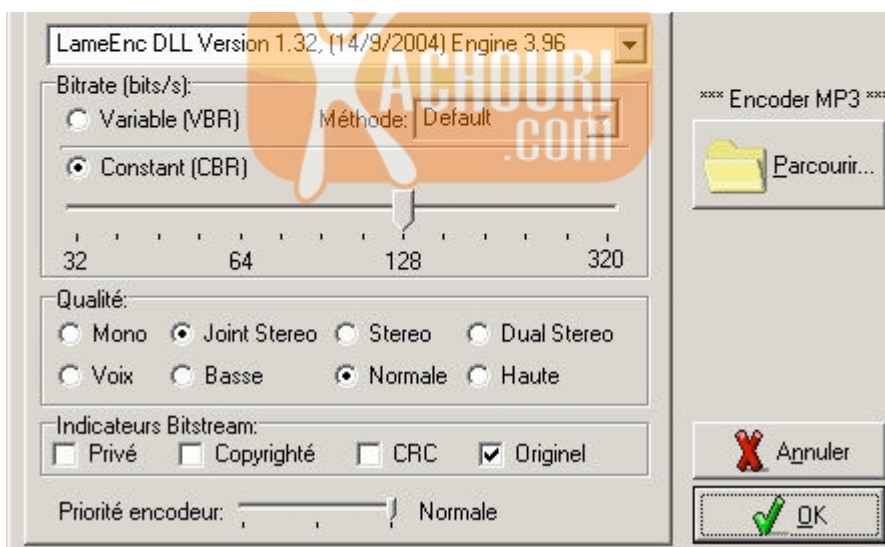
LameEnc DLL Version 1.32, (14/9/2004) Engine 3.96

Bitrate (bits/s):
Variable (VBR)
Méthode: Default
Constant (CBR)
32
64
128
320

Qualité:
Mono
Joint Stereo
Stereo
Dual Stereo
Voix
Basse
Normale
Haute

Indicateurs Bitstream:
Privé
Copyrighté
CRC
Originel

Priorité encodeur:
Normale

ACHOURI .com

*** Encoder MP3 ***
Parcourir...
Annuler
OK